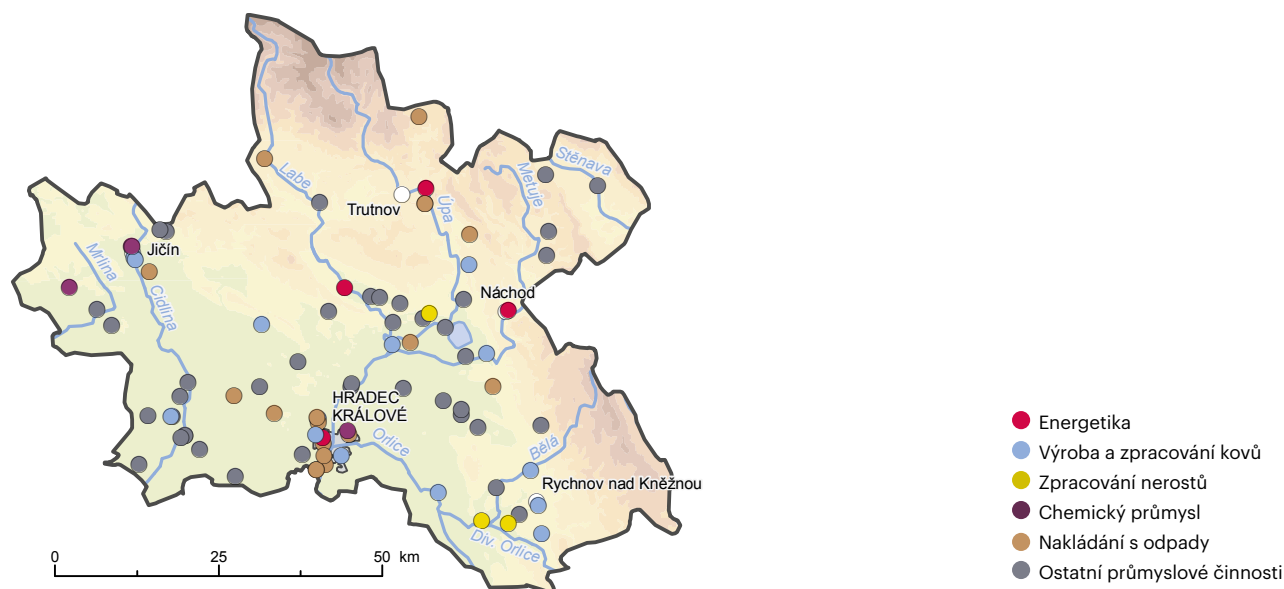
Stěnava
Labe
Metuje
Úpa
Trutnov
Jičín
Mrlina
Cidlina
Náchod
HRADEC KRÁLOVÉ
Orlice
Bělá
Rychnov nad Kněžnou
Div. Orlice
0
25
50
km

Energetika
Výroba a zpracování kovů
Zpracování nerostů
Chemický průmysl
Nakládání s odpady
Ostatní průmyslové činnosti